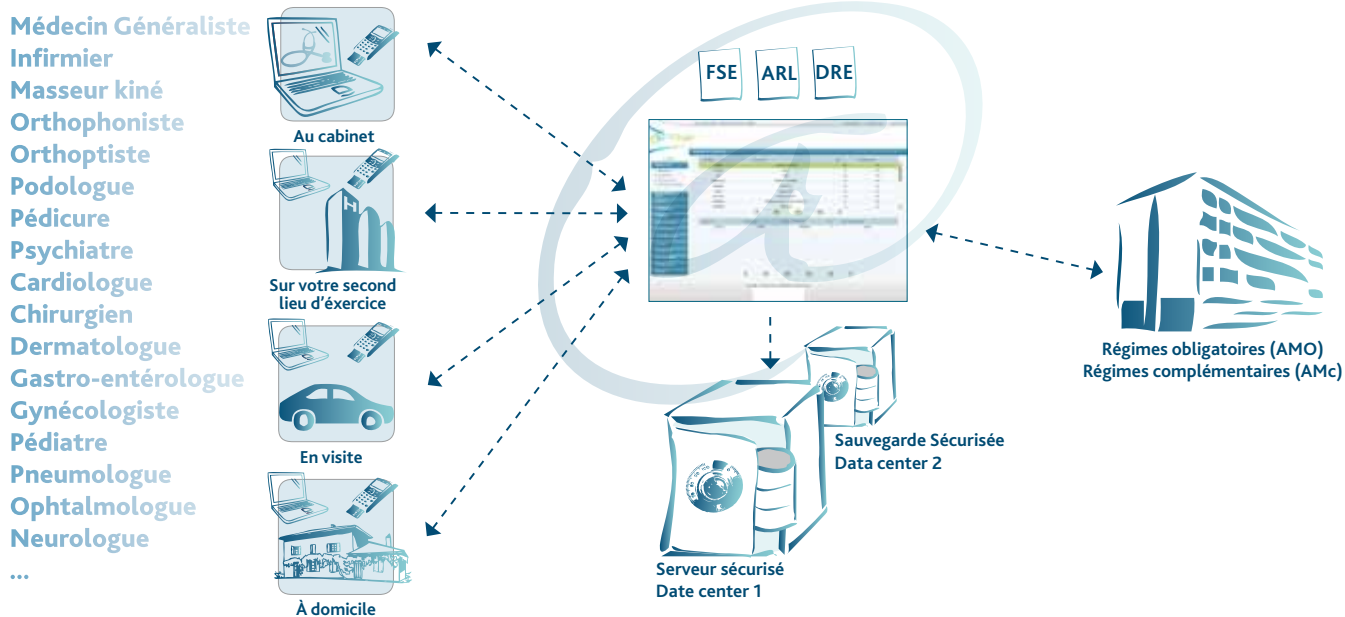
Médecin Généraliste
Infirmier
Masseur kiné
Orthophoniste
Orthoptiste
Podologue
Pédicure
Psychiatre
Cardiologue
Chirurgien
Dermatologue
Gastro-entérologue
Gynécologiste
Pédiatre
Pneumologue
Ophtalmologue
Neurologue
...

Au cabinet

Sur votre second lieu d'éxercice

En visite

À domicile

FSE ARL DRE

Sauvegarde Sécurisée
Data center 2

Serveur sécurisé
Date center 1

Régimes obligatoires (AMO)
Régimes complémentaires (AMc)